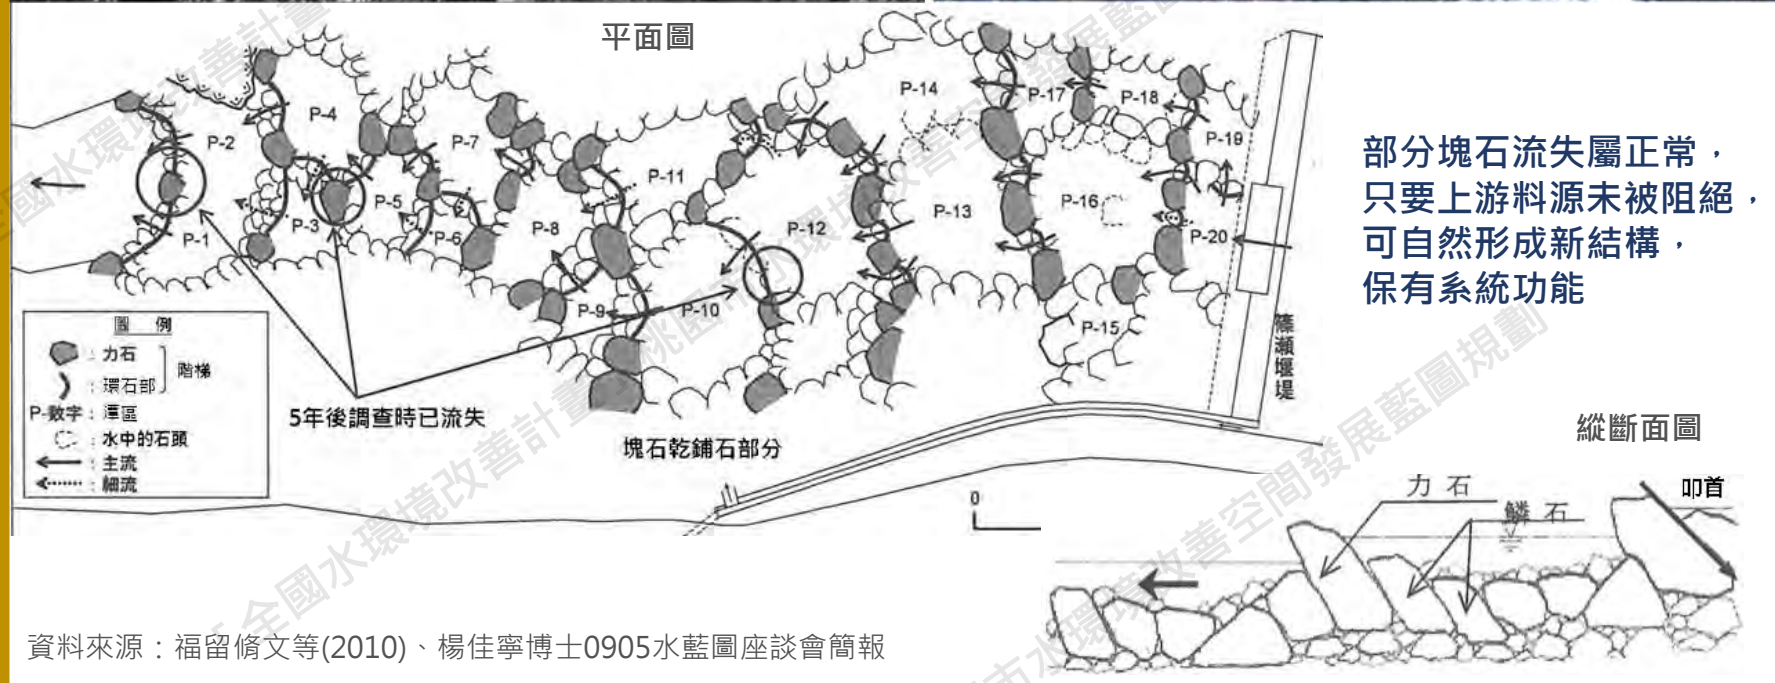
平面圖

P-1
P-2
P-3
P-4
P-5
P-6
P-7
P-8
P-9
P-10
P-11
P-12
P-13
P-14
P-15
P-16
P-17
P-18
P-19
P-20

篠瀨堰堤

部分塊石流失屬正常，
只要上游料源未被阻絕，
可自然形成新結構，
保有系統功能

圖例
力石
環石部
階梯
P-數字：潭區
水中的石頭
主流
細流

5年後調查時已流失

塊石乾鋪石部分

0

縱斷面圖

力石
鱗石
叩首

資料來源：福留脩文等(2010)、楊佳寧博士0905水藍圖座談會簡報

全國水環境改善計畫
全國水環境改善計畫
全國水環境改善空間發展藍圖規劃
全國水環境改善空間發展藍圖規劃
桃園市水環境改善空間發展藍圖規劃